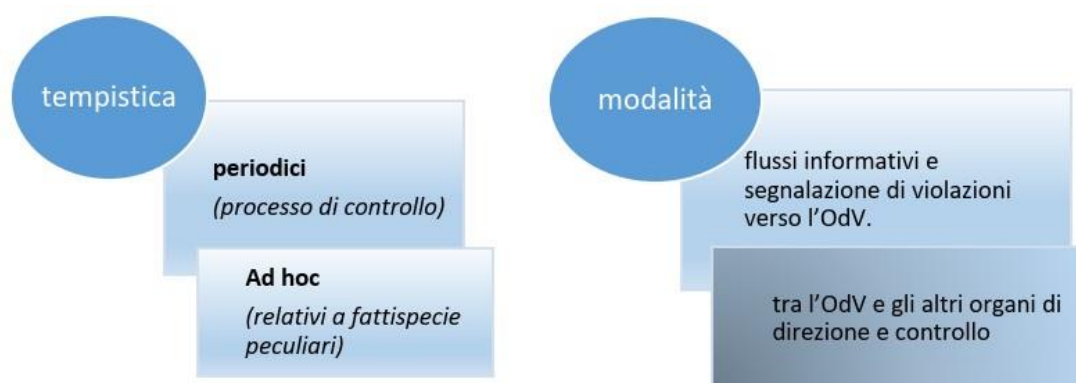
tempistica

**periodici**
*(processo di controllo)*

**Ad hoc**
*(relativi a fattispecie peculiari)*

modalità

flussi informativi e segnalazione di violazioni verso l'OdV.

tra l'OdV e gli altri organi di direzione e controllo